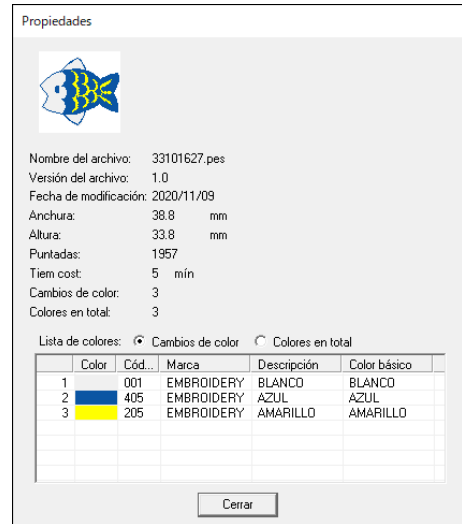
Propiedades

Nombre del archivo: 33101627.pes
Versión del archivo: 1.0
Fecha de modificación: 2020/11/09
Anchura: 38.8 mm
Altura: 33.8 mm
Puntadas: 1957
Tiem cost: 5 mín
Cambios de color: 3
Colores en total: 3

Lista de colores: Cambios de color Colores en total

| | Color | Cód... | Marca | Descripción | Color básico |
|---|---|---|---|---|---|
| 1 | | 001 | EMBROIDERY | BLANCO | BLANCO |
| 2 | | 405 | EMBROIDERY | AZUL | AZUL |
| 3 | | 205 | EMBROIDERY | AMARILLO | AMARILLO |

Cerrar